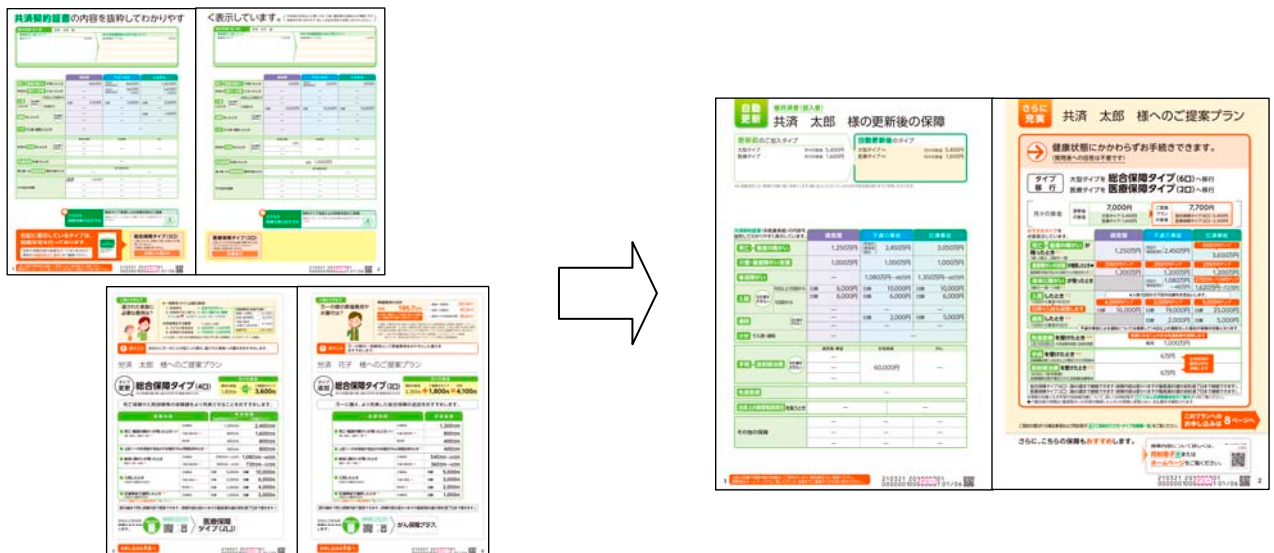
共済契約証書の内容を抜粋してわかりやす

く表示しています。

総合保障タイプ(2口)

共済　太郎　様へのご提案プラン

総合保障タイプ(4口)

共済　花子　様へのご提案プラン

総合保障タイプ(2口)

医療保障タイプ(2口)

がん保障プラス

自動更新

共済　太郎　様の更新後の保障

更新前のご加入タイプ

大型タイプ

医療タイプ

自動更新後のタイプ

さらに充実

共済　太郎　様へのご提案プラン

健康状態にかかわらずお手続きできます。

タイプ移行

大型タイプを 総合保障タイプ(6口)へ移行

医療タイプを 医療保障タイプ(2口)へ移行

月々の掛金

7,000円

7,700円

さらに、こちらの保障もおすすめします。

1

2